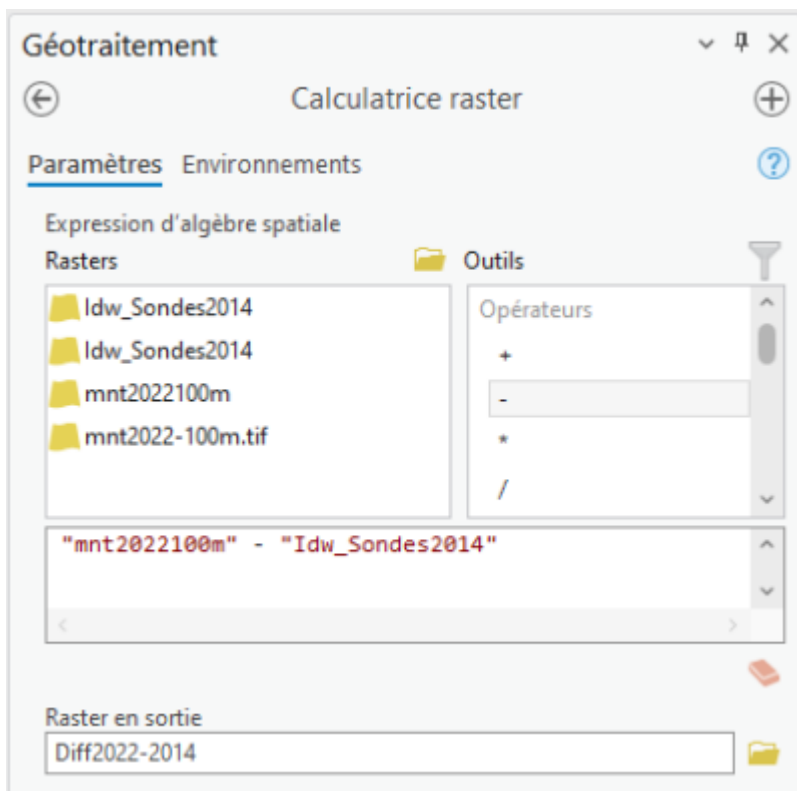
Géotraitement

Calculatrice raster

Paramètres Environnements

Expression d'algèbre spatiale

Rasters

Outils

Idw_Sondes2014
Idw_Sondes2014
mnt2022100m
mnt2022-100m.tif

Opérateurs
+
-
*
/

"mnt2022100m" - "Idw_Sondes2014"

Raster en sortie

Diff2022-2014